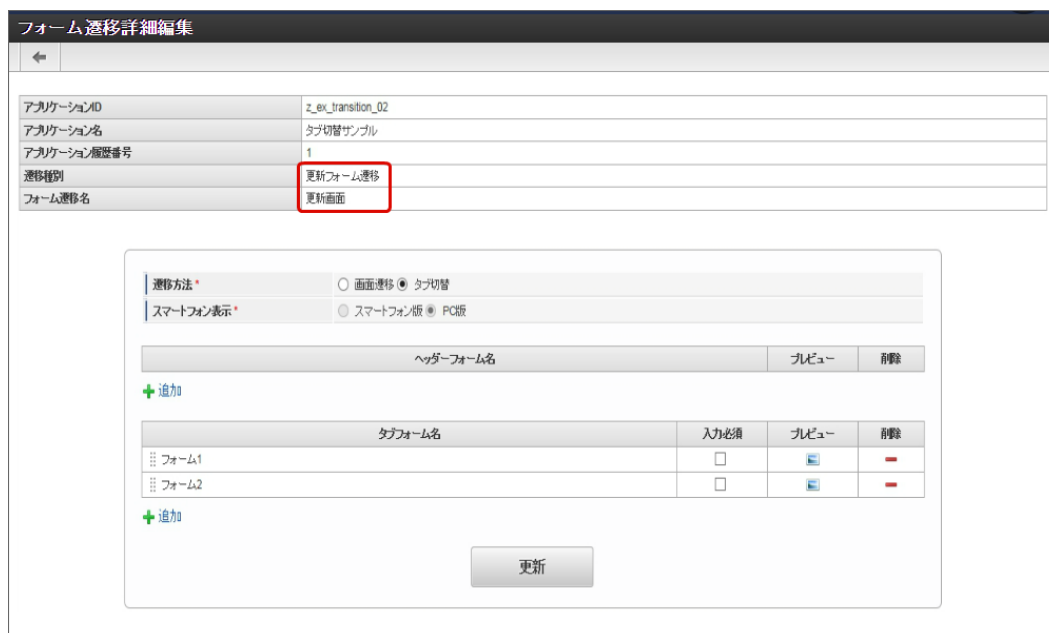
フォーム遷移詳細編集

| | |
|---|---|
| アプリケーションID | z_ex_transition_02 |
| アプリケーション名 | タブ切替サンプル |
| アプリケーション履歴番号 | 1 |
| 遷移種別 | 更新フォーム遷移 |
| フォーム遷移名 | 更新画面 |

遷移方法* ○ 画面遷移 ◉ タブ切替
スマートフォン表示* ○ スマートフォン版 ◉ PC版

| ヘッダーフォーム名 | プレビュー | 削除 |
|---|---|---|

追加

| タブフォーム名 | 入力必須 | プレビュー | 削除 |
|---|---|---|---|
| フォーム1 | | | |
| フォーム2 | | | |

追加

更新